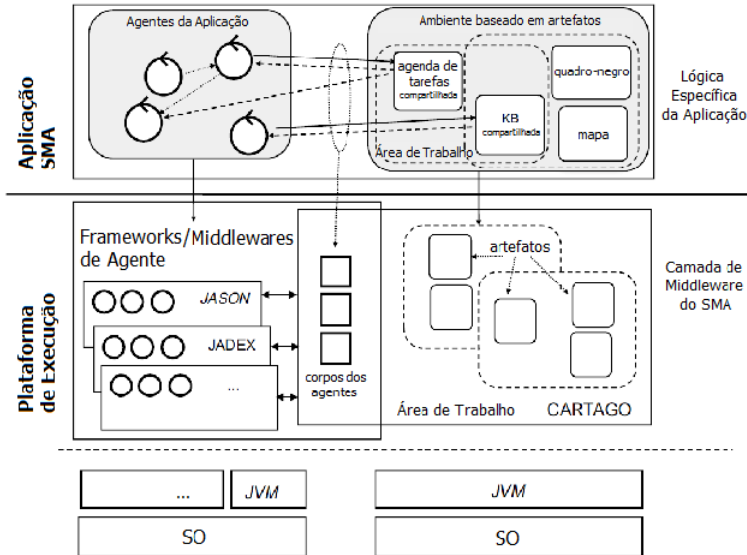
Aplicação SMA

Agentes da Aplicação

Ambiente baseado em artefatos

agenda de tarefas compartilhada

quadro-negro

KB compartilhada

mapa

Área de Trabalho

Lógica Específica da Aplicação

Plataforma de Execução

Frameworks/Middlewares de Agente

JASON

JADEX

...

corpos dos agentes

artefatos

Área de Trabalho

CARTAGO

Camada de Middleware do SMA

...

JVM

JVM

SO

SO